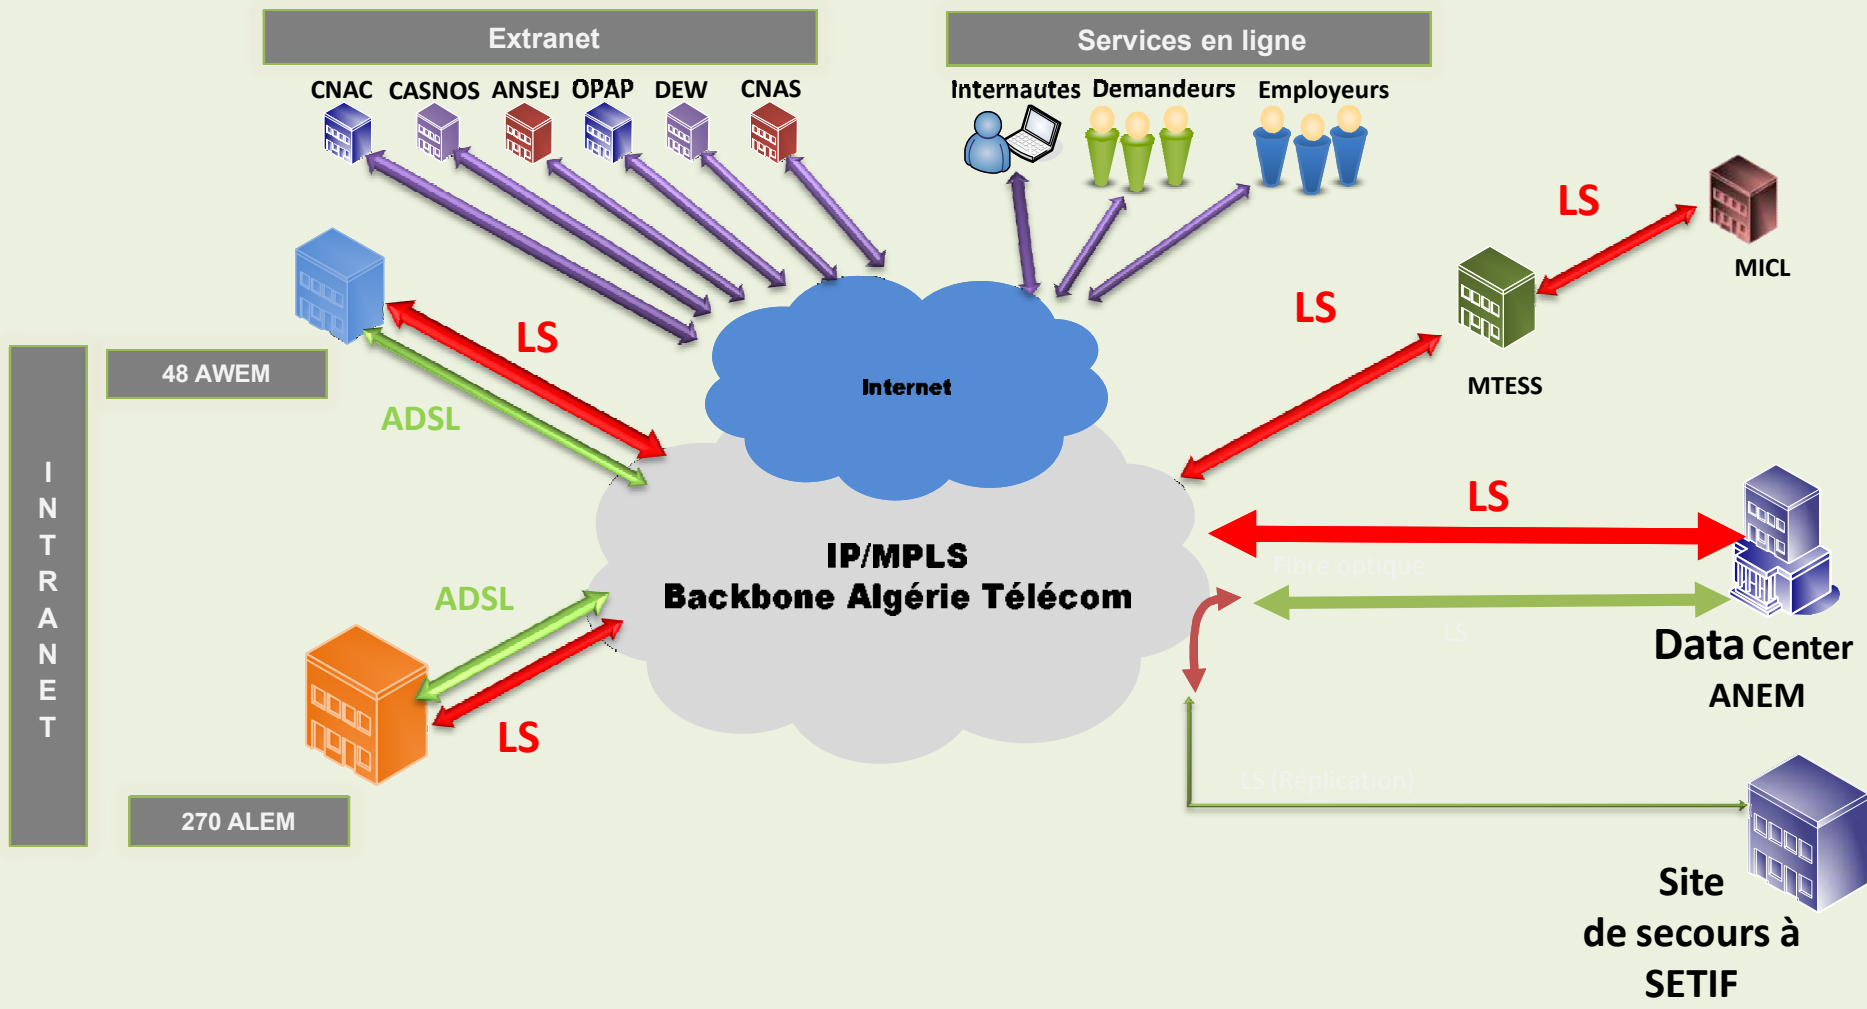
Extranet

CNAC CASNOS ANSEJ OPAP DEW CNAS

Services en ligne

Internautes Demandeurs Employeurs

LS

MICL

LS

MTESS

LS

48 AWEM

ADSL

Internet

INTRANET

LS

Fibre optique

IP/MPLS
Backbone Algérie Télécom

ADSL

LS

Data Center
ANEM

LS

270 ALEM

LS (Réplication)

Site
de secours à
SETIF